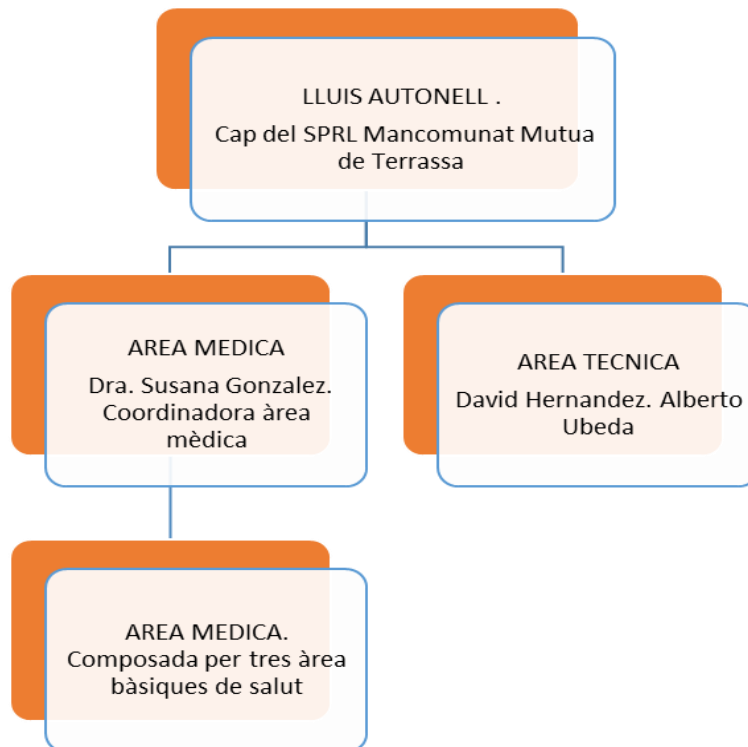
LLUIS AUTONELL .

Cap del SPRL Mancomunat Mutua de Terrassa

AREA MEDICA

Dra. Susana Gonzalez. Coordinadora àrea mèdica

AREA TECNICA

David Hernandez. Alberto Ubeda

AREA MEDICA.

Composada per tres àrea bàsiques de salut